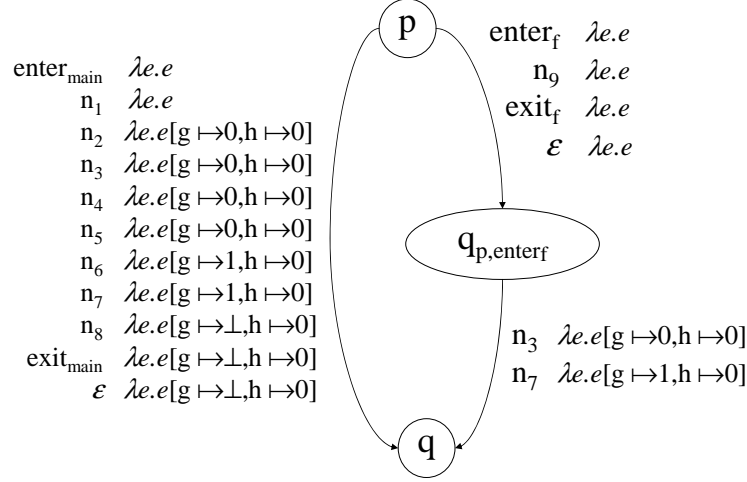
p

$enter_{main}$ $\lambda e.e$
$n_1$ $\lambda e.e$
$n_2$ $\lambda e.e[g \mapsto 0, h \mapsto 0]$
$n_3$ $\lambda e.e[g \mapsto 0, h \mapsto 0]$
$n_4$ $\lambda e.e[g \mapsto 0, h \mapsto 0]$
$n_5$ $\lambda e.e[g \mapsto 0, h \mapsto 0]$
$n_6$ $\lambda e.e[g \mapsto 1, h \mapsto 0]$
$n_7$ $\lambda e.e[g \mapsto 1, h \mapsto 0]$
$n_8$ $\lambda e.e[g \mapsto \bot, h \mapsto 0]$
$exit_{main}$ $\lambda e.e[g \mapsto \bot, h \mapsto 0]$
$\varepsilon$ $\lambda e.e[g \mapsto \bot, h \mapsto 0]$

$enter_f$ $\lambda e.e$
$n_9$ $\lambda e.e$
$exit_f$ $\lambda e.e$
$\varepsilon$ $\lambda e.e$

$q_{p,enter_f}$

$n_3$ $\lambda e.e[g \mapsto 0, h \mapsto 0]$
$n_7$ $\lambda e.e[g \mapsto 1, h \mapsto 0]$

q